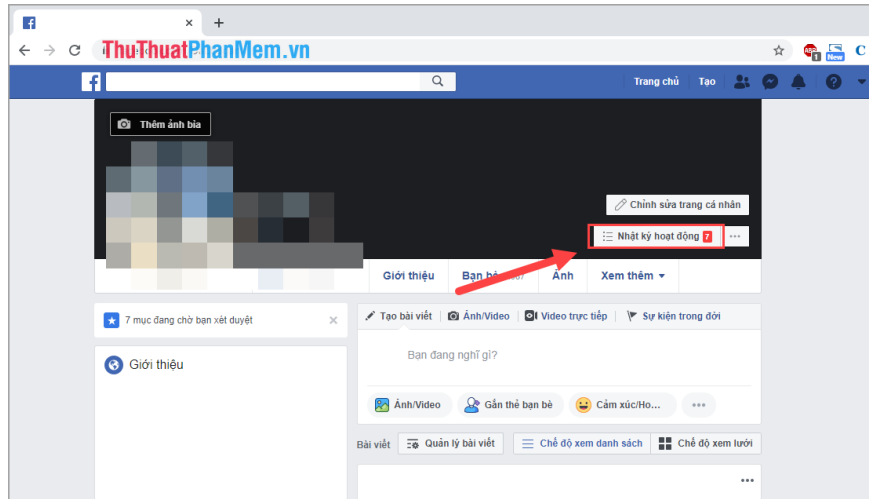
ThuThuatPhanMem.vn

Trang chủ Tạo

Thêm ảnh bìa

Chỉnh sửa trang cá nhân

Nhật ký hoạt động 7 ···

Giới thiệu Bạn bè Ảnh Xem thêm ▾

7 mục đang chờ bạn xét duyệt ×

Tạo bài viết Ảnh/Video Video trực tiếp Sự kiện trong đời

Bạn đang nghĩ gì?

Ảnh/Video Gắn thẻ bạn bè Cảm xúc/Ho... ···

Giới thiệu

Bài viết Quản lý bài viết Chế độ xem danh sách Chế độ xem lưới

···